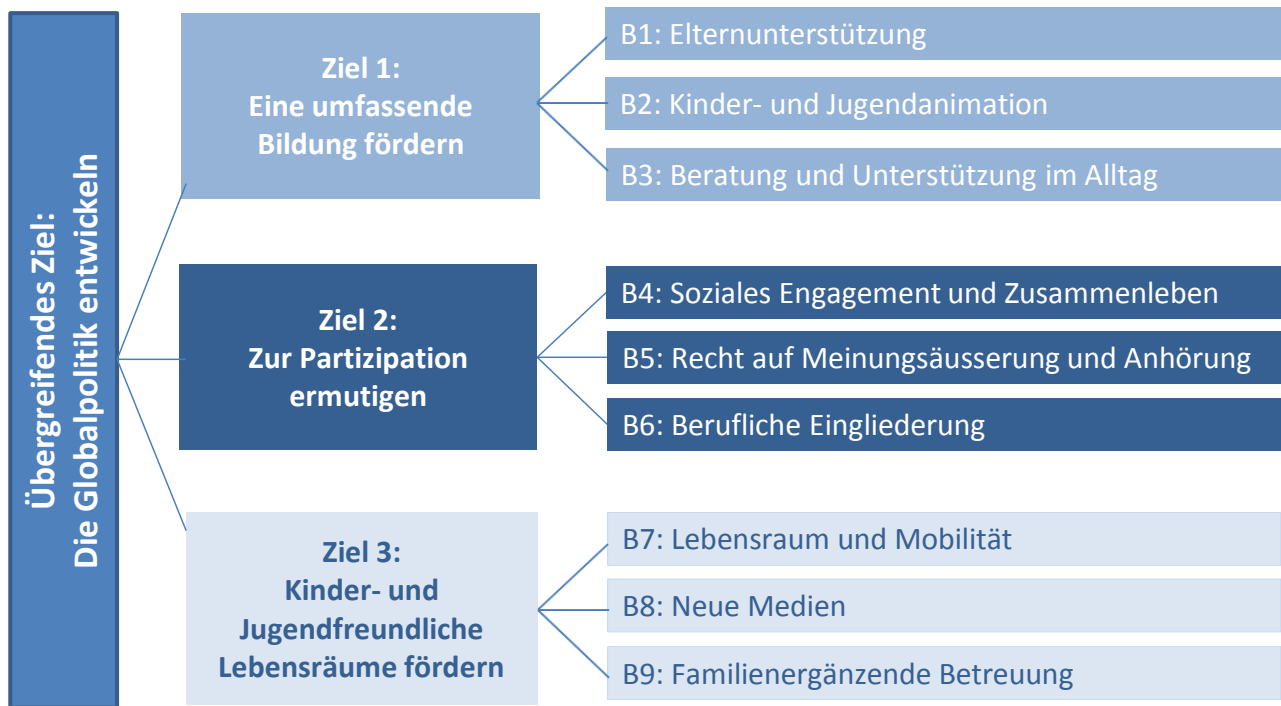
Übergreifendes Ziel:
Die Globalpolitik entwickeln

Ziel 1:
Eine umfassende Bildung fördern

B1: Elternunterstützung

B2: Kinder- und Jugendanimation

B3: Beratung und Unterstützung im Alltag

Ziel 2:
Zur Partizipation ermutigen

B4: Soziales Engagement und Zusammenleben

B5: Recht auf Meinungsäusserung und Anhörung

B6: Berufliche Eingliederung

Ziel 3:
Kinder- und Jugendfreundliche Lebensräume fördern

B7: Lebensraum und Mobilität

B8: Neue Medien

B9: Familienergänzende Betreuung